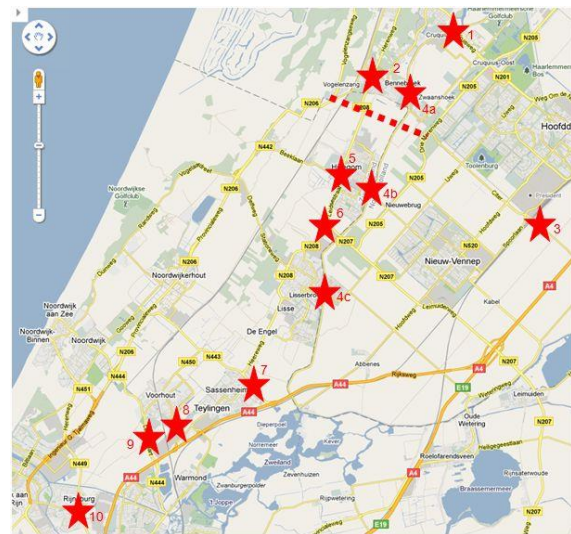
1
2
4a
5
4b
6
3
4c
7
8
9
10

Haarlemmermeerse Golfclub
Cruquius
Cruquius-Oost
Haarlemmerm Bos
N205
N201
Vogelenzang
Bennebroek
Zwaanshoek
N206
Hoofdd
Hillegom
Nieuwebrug
Toolenburg
Noordwijkse Golfclub
N206
N207
N205
N208
N520
Nieuw-Vennep
Noordwijkerhout
N208
Lisse
Lisserbroek
N207
Kabel
Noordwijk aan Zee
Noordwijk
Noordwijk-Binnen
N206
De Engel
A4
N443
N450
Abbenes
N444
N451
Voorhout
Sassenheim
A44
E19
A4
Leimuiden
Teylingen
A44
Oude Wetering
N207
N449
Warmond
Zevenhuizen
Roelofarendsveen
Rijnsaterwoude
N444
Rijnsburg
A44
Braassemermeer
E19
N207